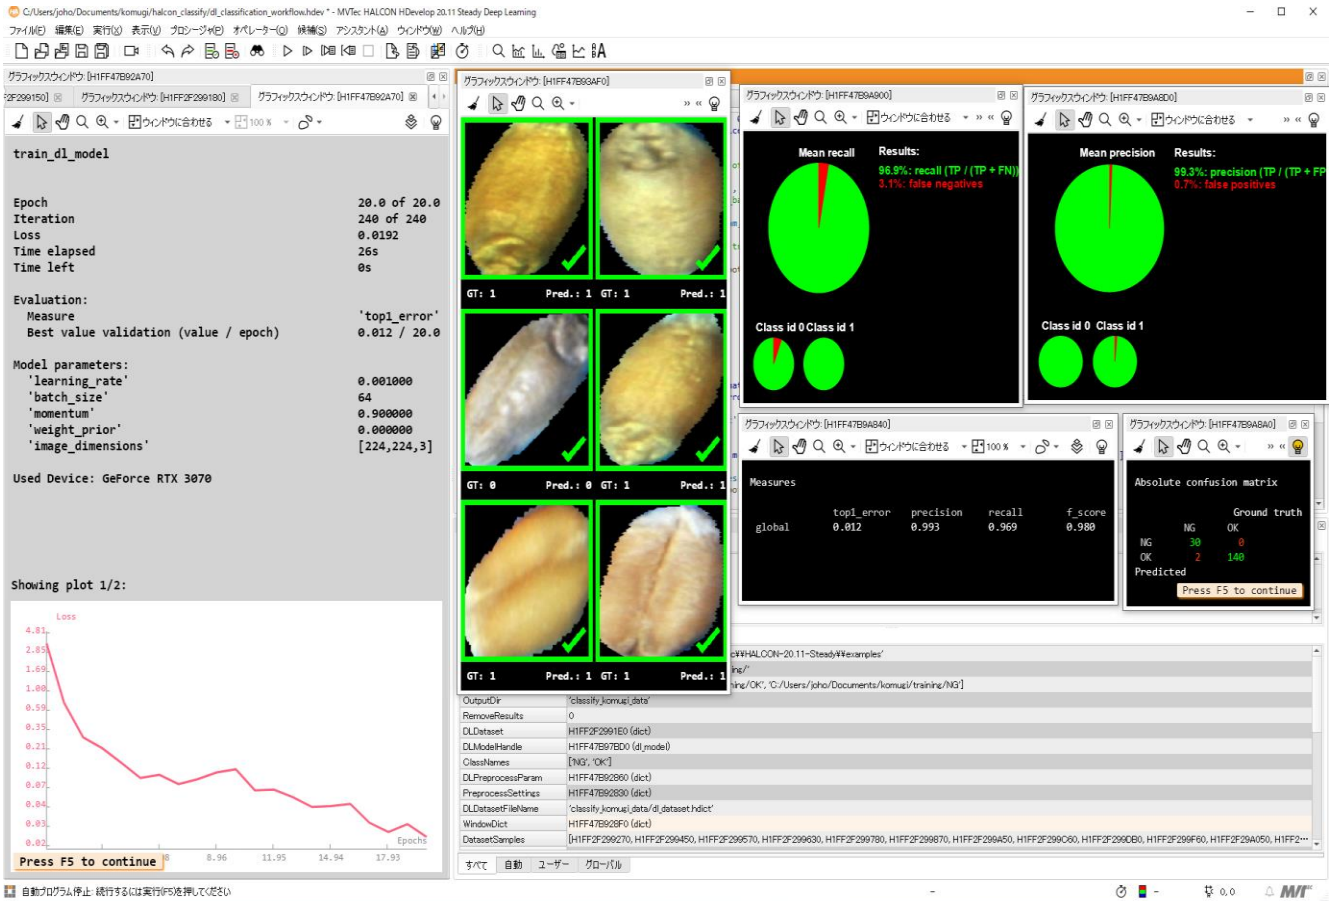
C:/Users/joho/Documents/komugi/halcon_classify/dl_classification_workflow.hdev * - MVTec HALCON HDevelop 20.11 Steady Deep Learning

ファイル(F) 編集(E) 実行(X) 表示(V) プロシージャ(P) オペレーター(O) 候補(S) アシスタント(A) ウィンドウ(W) ヘルプ(H)

グラフィックスウィンドウ: [H1FF47B92A70]

2F299150] グラフィックスウィンドウ: [H1FF2F299180] グラフィックスウィンドウ: [H1FF47B92A70]

ウィンドウに合わせる 100 %

train_dl_model

| | |
|---|---|
| Epoch | 20.0 of 20.0 |
| Iteration | 240 of 240 |
| Loss | 0.0192 |
| Time elapsed | 26s |
| Time left | 0s |

Evaluation:
Measure 'top1_error'
Best value validation (value / epoch) 0.012 / 20.0

Model parameters:

| | |
|---|---|
| 'learning_rate' | 0.001000 |
| 'batch_size' | 64 |
| 'momentum' | 0.900000 |
| 'weight_prior' | 0.000000 |
| 'image_dimensions' | [224,224,3] |

Used Device: GeForce RTX 3070

Showing plot 1/2:

Loss
4.81
2.85
1.69
1.00
0.59
0.35
0.21
0.12
0.07
0.04
0.03
0.02
Epochs
8.96 11.95 14.94 17.93

Press F5 to continue

グラフィックスウィンドウ: [H1FF47B93AF0]

GT: 1 Pred.: 1 GT: 1 Pred.: 1
GT: 0 Pred.: 0 GT: 1 Pred.: 1
GT: 1 Pred.: 1 GT: 1 Pred.: 1

グラフィックスウィンドウ: [H1FF47B9A900]

ウィンドウに合わせる

Mean recall
Results:
96.9%: recall (TP / (TP + FN))
3.1%: false negatives

Class id 0 Class id 1

グラフィックスウィンドウ: [H1FF47B9A8D0]

ウィンドウに合わせる

Mean precision
Results:
99.3%: precision (TP / (TP + FP
0.7%: false positives

Class id 0 Class id 1

グラフィックスウィンドウ: [H1FF47B9A840]

ウィンドウに合わせる 100 %

Measures

| | top1_error | precision | recall | f_score |
|---|---|---|---|---|
| global | 0.012 | 0.993 | 0.969 | 0.980 |

グラフィックスウィンドウ: [H1FF47B9A8A0]

Absolute confusion matrix

| | | Ground truth | |
|---|---|---|---|
| | | NG | OK |
| | NG | 30 | 0 |
| | OK | 2 | 140 |
| Predicted | | | |

Press F5 to continue

c¥¥HALCON-20.11-Steady¥¥examples'
ing/'
ing/OK', 'C:/Users/joho/Documents/komugi/training/NG']

| | |
|---|---|
| OutputDir | 'classify_komugi_data' |
| RemoveResults | 0 |
| DLDataset | H1FF2F2991E0 (dict) |
| DLModelHandle | H1FF47B97BD0 (dl_model) |
| ClassNames | ['NG', 'OK'] |
| DLPreprocessParam | H1FF47B92860 (dict) |
| PreprocessSettings | H1FF47B92830 (dict) |
| DLDatasetFileName | 'classify_komugi_data/dl_dataset.hdict' |
| WindowDict | H1FF47B928F0 (dict) |
| DatasetSamples | [H1FF2F299270, H1FF2F299450, H1FF2F299570, H1FF2F299630, H1FF2F299780, H1FF2F299870, H1FF2F299A50, H1FF2F299C60, H1FF2F299DB0, H1FF2F299F60, H1FF2F29A050, H1FF2... |

すべて 自動 ユーザー グローバル

自動プログラム停止: 続行するには実行(F5)を押してください

0, 0.0 MVT